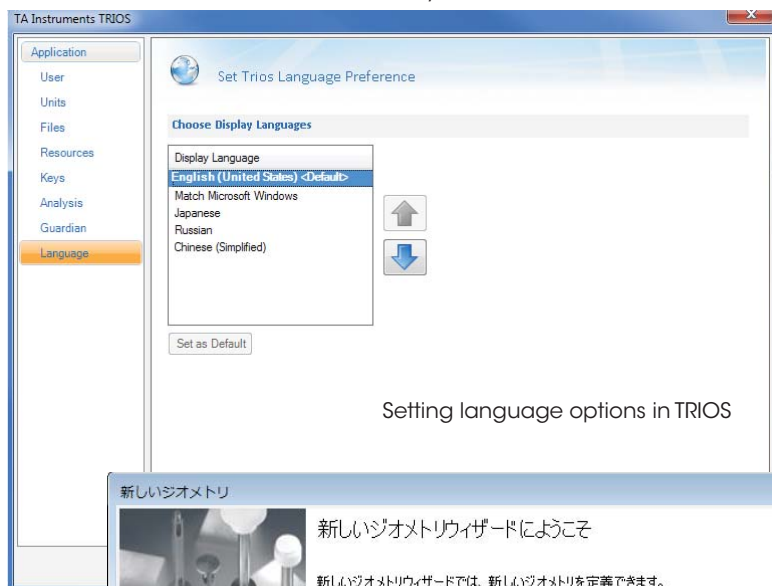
TA Instruments TRIOS

Application
User
Units
Files
Resources
Keys
Analysis
Guardian
Language

Set Trios Language Preference

Choose Display Languages

Display Language
English (United States) <Default>
Match Microsoft Windows
Japanese
Russian
Chinese (Simplified)

Set as Default

Setting language options in TRIOS

新しいジオメトリ

新しいジオメトリウィザードにようこそ

新しいジオメトリウィザードでは、新しいジオメトリを定義できます。